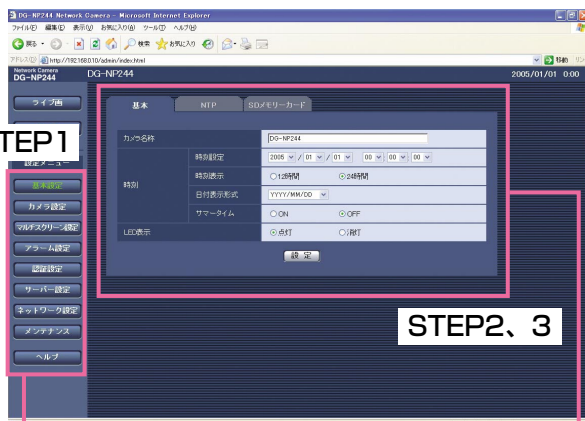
DG-NP244 Network Camera - Microsoft Internet Explorer
ファイル(F) 編集(E) 表示(V) お気に入り(A) ツール(T) ヘルプ(H)
戻る 検索 お気に入り
アドレス(D) http://192.168.0.10/admin/index.html
移動
Network Camera DG-NP244
DG-NP244
2005/01/01 00:00

ライブ画
TEP1
設定メニュー
基本設定
カメラ設定
マルチスクリーン設定
アラーム設定
認証設定
サーバー設定
ネットワーク設定
メンテナンス
ヘルプ

基本
NTP
SDメモリーカード

| | | |
|---|---|---|
| カメラ名称 | | DG-NP244 |
| 時刻 | 時刻設定 | 2005 / 01 / 01 00 : 00 : 00 |
| | 時刻表示 | ○12時間 ◉24時間 |
| | 日付表示形式 | YYYY/MM/DD |
| | サマータイム | ○ON ◉OFF |
| LED表示 | | ◉点灯 ○消灯 |

設定

STEP2、3